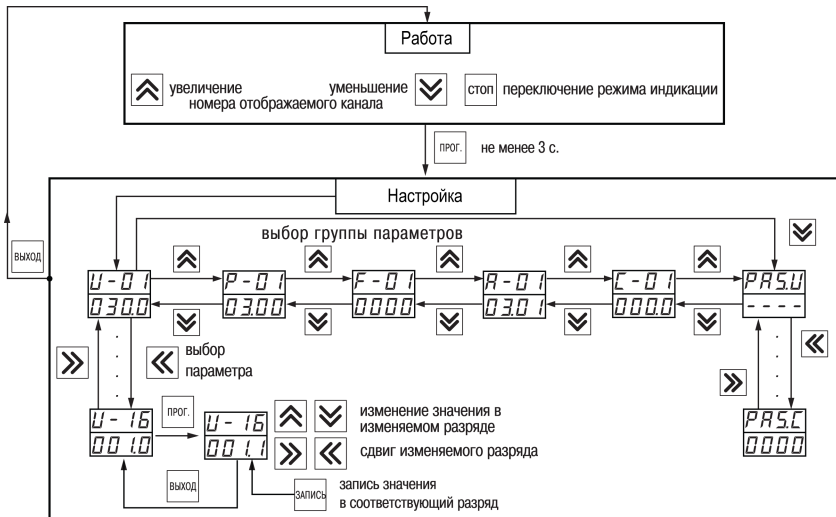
Работа

увеличение уменьшение номера отображаемого канала

стоп переключение режима индикации

прог. не менее 3 с.

Настройка

выход

выбор группы параметров

U - 0 1
030.0

P - 0 1
03.00

F - 0 1
0000

A - 0 1
03.01

C - 0 1
000.0

PAS.U
- - - -

выбор параметра

U - 16
001.0

прог.

U - 16
001.1

изменение значения в изменяемом разряде

сдвиг изменяемого разряда

выход

запись

запись значения в соответствующий разряд

PAS.C
0000